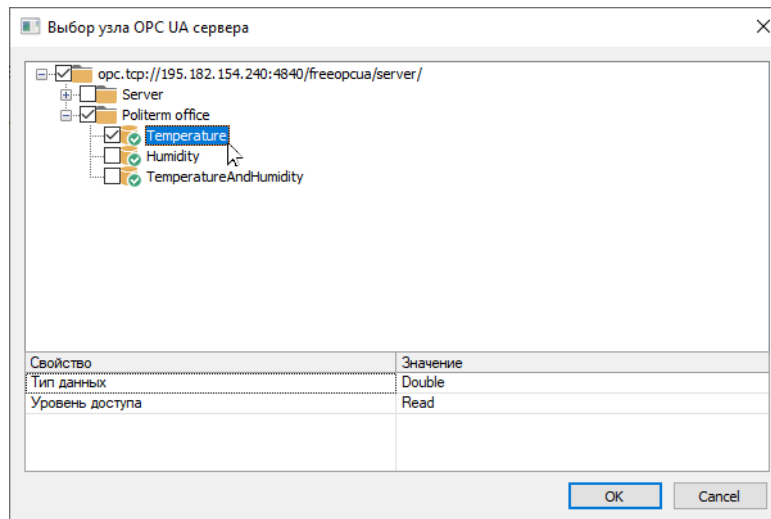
Выбор узла OPC UA сервера

opc.tcp://195.182.154.240:4840/freeopcua/server/
Server
Politerm office
Temperature
Humidity
TemperatureAndHumidity

| Свойство | Значение |
|---|---|
| Тип данных | Double |
| Уровень доступа | Read |

OK
Cancel